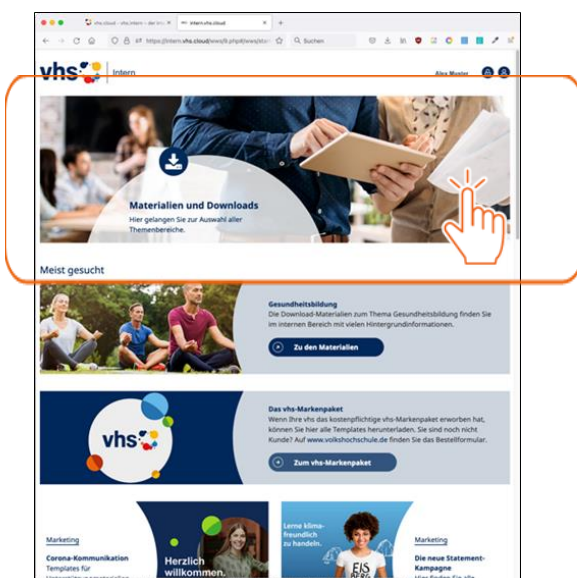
vhs.cloud - vhs.intern - der ... | intern.vhs.cloud

https://intern.vhs.cloud/wws/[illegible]

Suchen

vhs | Intern

Alex Muster

Materialien und Downloads
Hier gelangen Sie zur Auswahl aller Themenbereiche.

Meist gesucht

Gesundheitsbildung
Die Download-Materialien zum Thema Gesundheitsbildung finden Sie im internen Bereich mit vielen Hintergrundinformationen.

Zu den Materialien

vhs

Das vhs-Markenpaket
Wenn Ihre vhs das kostenpflichtige vhs-Markenpaket erworben hat, können Sie hier alle Templates herunterladen. Sie sind noch nicht Kunde? Auf www.volkshochschule.de finden Sie das Bestellformular.

Zum vhs-Markenpaket

Marketing
Corona-Kommunikation
Templates für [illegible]

Herzlich willkommen.

Lerne klimafreundlich zu handeln.

EIS BERG

Marketing
Die neue Statement-Kampagne
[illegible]